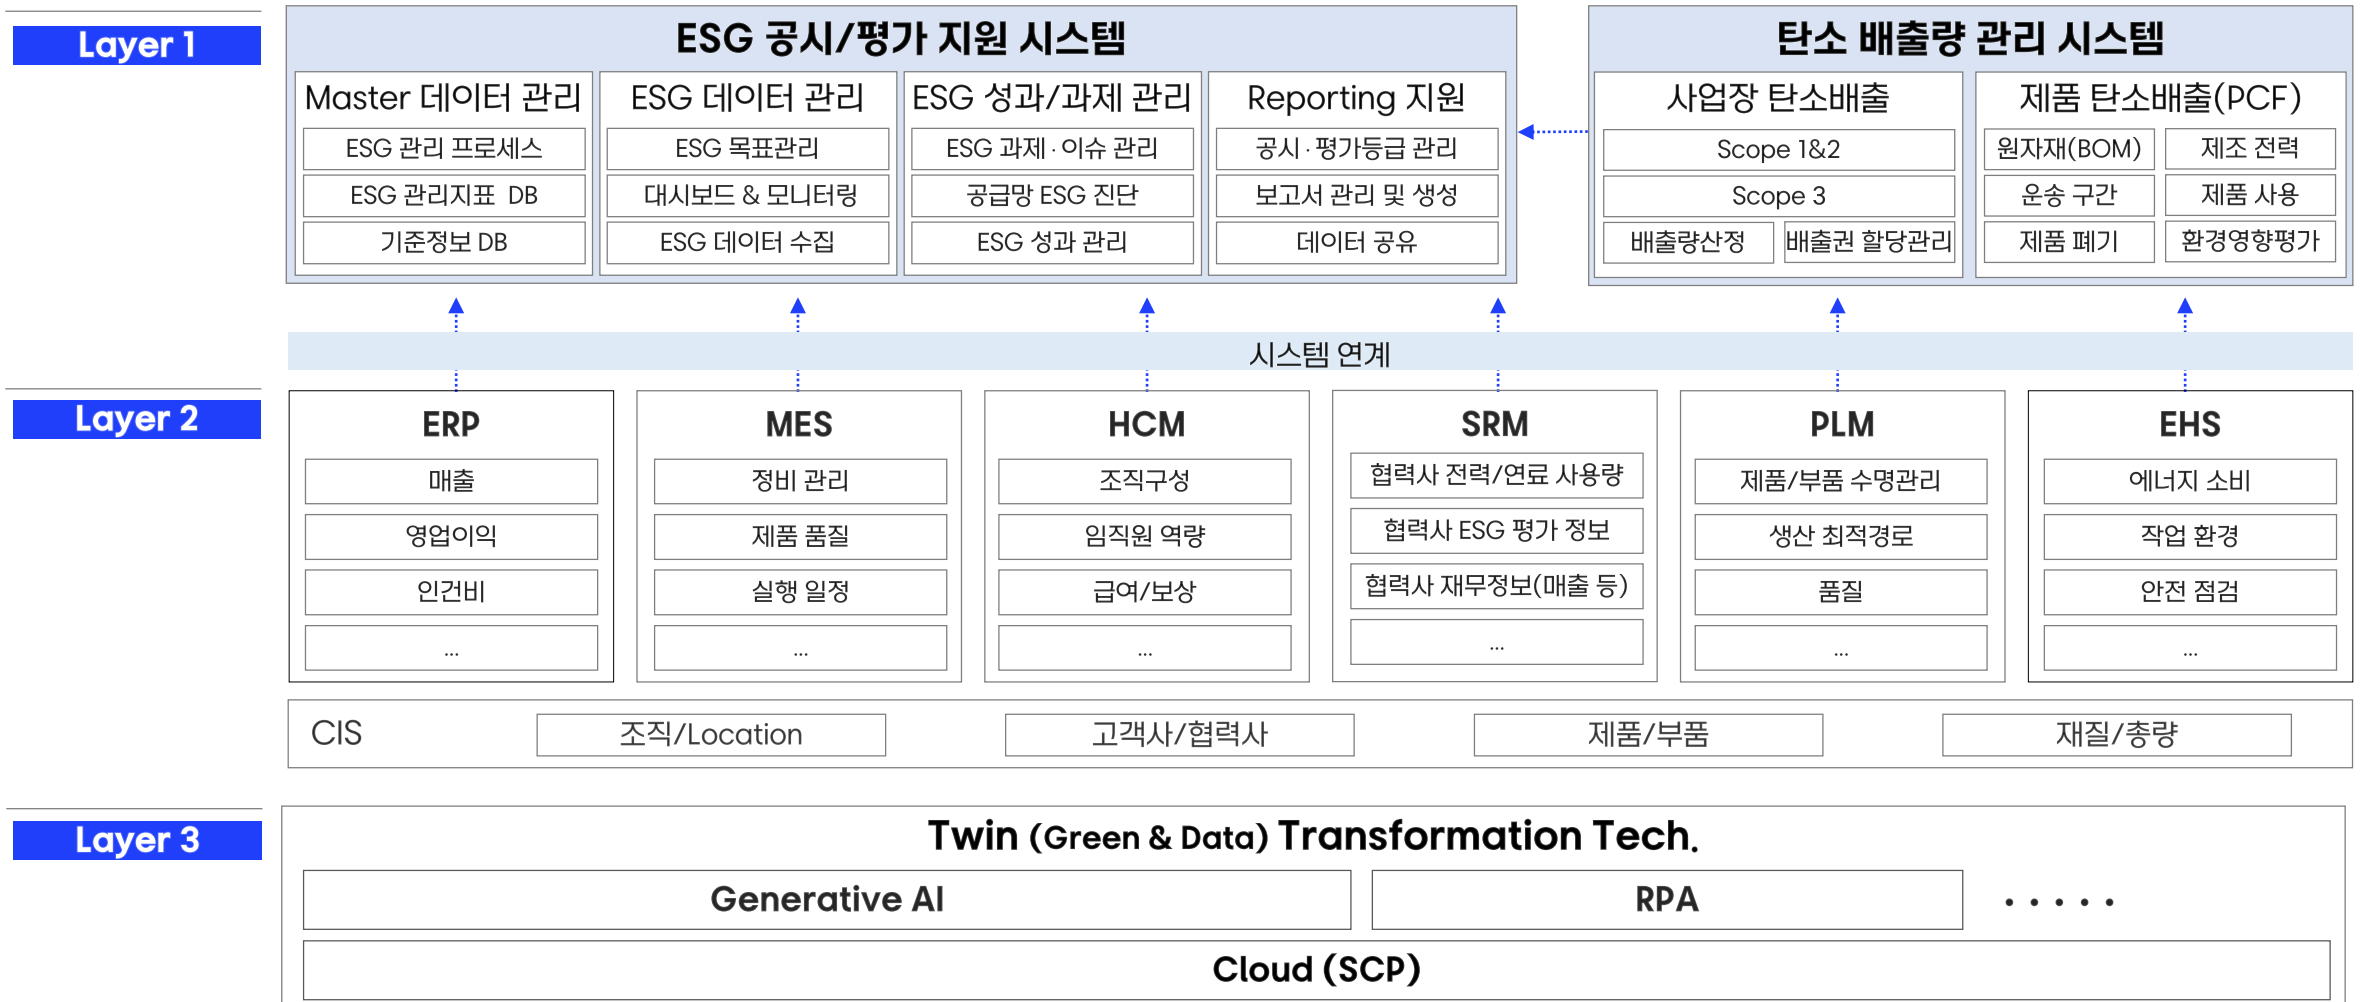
Layer 1

ESG 공시/평가 지원 시스템

Master 데이터 관리
ESG 관리 프로세스
ESG 관리지표 DB
기준정보 DB

ESG 데이터 관리
ESG 목표관리
대시보드 & 모니터링
ESG 데이터 수집

ESG 성과/과제 관리
ESG 과제 · 이슈 관리
공급망 ESG 진단
ESG 성과 관리

Reporting 지원
공시 · 평가등급 관리
보고서 관리 및 생성
데이터 공유

탄소 배출량 관리 시스템

사업장 탄소배출
Scope 1&2
Scope 3
배출량산정
배출권 할당관리

제품 탄소배출(PCF)
원자재(BOM)
제조 전력
운송 구간
제품 사용
제품 폐기
환경영향평가

시스템 연계

Layer 2

ERP
매출
영업이익
인건비
...

MES
정비 관리
제품 품질
실행 일정
...

HCM
조직구성
임직원 역량
급여/보상
...

SRM
협력사 전력/연료 사용량
협력사 ESG 평가 정보
협력사 재무정보(매출 등)
...

PLM
제품/부품 수명관리
생산 최적경로
품질
...

EHS
에너지 소비
작업 환경
안전 점검
...

CIS
조직/Location
고객사/협력사
제품/부품
재질/총량

Layer 3

Twin (Green & Data) Transformation Tech.
Generative AI
RPA
· · · · ·
Cloud (SCP)